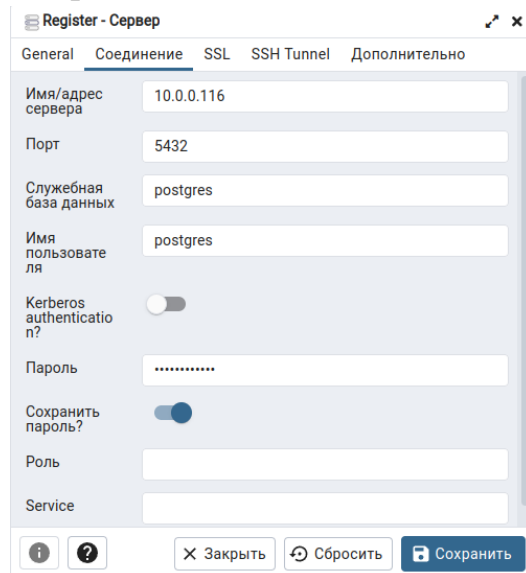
Register - Сервер

General Соединение SSL SSH Tunnel Дополнительно

Имя/адрес сервера 10.0.0.116

Порт 5432

Служебная база данных postgres

Имя пользователя postgres

Kerberos authentication?

Пароль ••••••••••••

Сохранить пароль?

Роль

Service

i ? × Закрыть Сбросить Сохранить